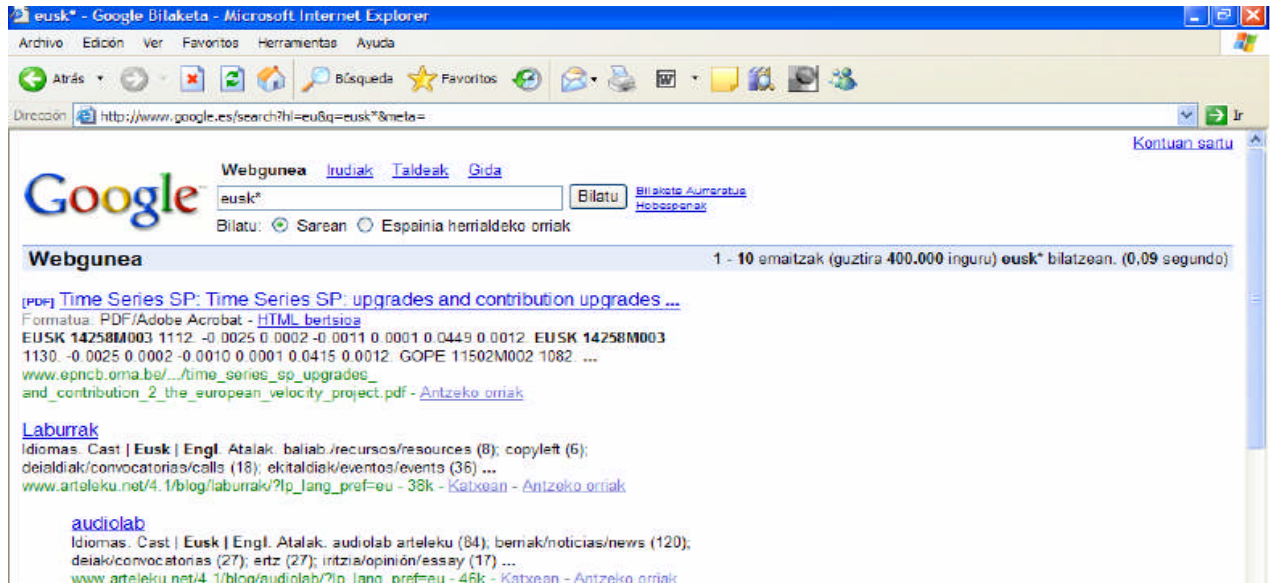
eusk* - Google Bilaketa - Microsoft Internet Explorer

Archivo Edición Ver Favoritos Herramientas Ayuda

Atrás Búsqueda Favoritos

Dirección http://www.google.es/search?hl=eu&q=eusk*&meta= Ir

Kontuan sartu

Google

Webgunea Irudiak Taldeak Gida

eusk* Bilatu Bilaketa Aurreratua Hobespenak

Bilatu: Sarean Espainia herrialdeko orriak

Webgunea

1 - 10 emaitzak (guztira 400.000 inguru) eusk* bilatzean. (0,09 segundo)

[PDF] Time Series SP: Time Series SP: upgrades and contribution upgrades ...
Formatua: PDF/Adobe Acrobat - HTML bertsioa
EUSK 14258M003 1112. -0.0025 0.0002 -0.0011 0.0001 0.0449 0.0012. EUSK 14258M003 1130. -0.0025 0.0002 -0.0010 0.0001 0.0415 0.0012. GOPE 11502M002 1082. ...
www.epncb.oma.be/.../time_series_sp_upgrades_and_contribution_2_the_european_velocity_project.pdf - Antzeko orriak

Laburrak
Idiomas. Cast | Eusk | Engl. Atalak. baliab./recursos/resources (8); copyleft (6); deialdiak/convocatorias/calls (18); ekitaldiak/eventos/events (36) ...
www.arteleku.net/4.1/blog/laburrak/?lp_lang_pref=eu - 38k - Katxean - Antzeko orriak

audiolab
Idiomas. Cast | Eusk | Engl. Atalak. audiolab arteleku (84); berriak/noticias/news (120); deiak/convocatorias (27); ertz (27); iritzia/opinión/essay (17) ...
www.arteleku.net/4.1/blog/audiolab/?lp_lang_pref=eu - 46k - Katxean - Antzeko orriak